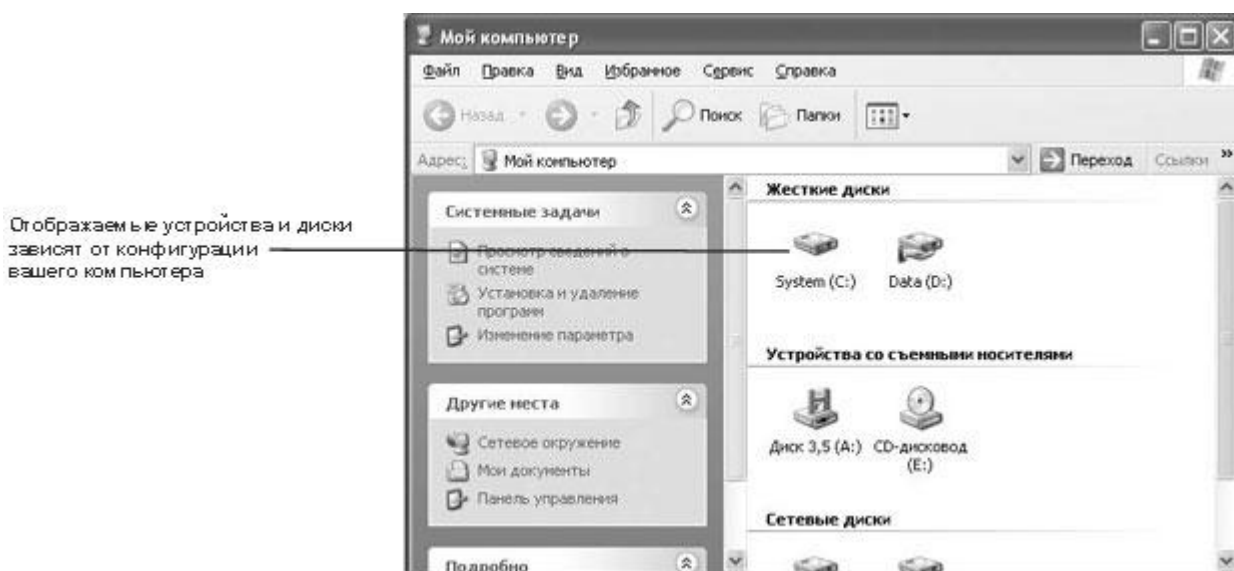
Отображаемые устройства и диски зависят от конфигурации вашего компьютера

Мой компьютер

Файл Правка Вид Избранное Сервис Справка

Назад Поиск Папки

Адрес: Мой компьютер Переход Ссылки »

Системные задачи

Просмотр сведений о системе

Установка и удаление программ

Изменение параметра

Другие места

Сетевое окружение

Мои документы

Панель управления

Подробно

Жесткие диски

System (C:)

Data (D:)

Устройства со съемными носителями

Диск 3,5 (A:)

CD-дисковод (E:)

Сетевые диски